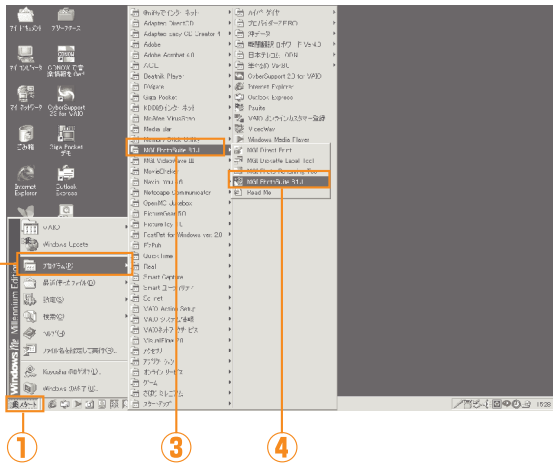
マイドキュメント
クラークアース
マイコンピュータ
CONNOW で楽天金融を始める
マイネットワーク
CyberSupport 2.0 for VAIO
ごみ箱
Sign Pocket 才も
Internet Explorer
Outlook Express

VAIO
Windows Update
プログラム(P)
最近使ったファイル(D)
設定(S)
検索(C)
ヘルプ(H)
ファイル名を指定して実行(R)
Kazuako のログオフ(L)
Windows の終了(U)
Windows Me Millennium Edition
スタート

Windows からインターネット
Adaptec DirectCD
Adaptec easy CD Creator 4
Adobe
Adobe Acrobat 4.0
AOL
Beatnik Player
FFdemo
Giga Pocket
KDDIのインターネット
McAfee VirusScan
Media bar
Memory Stick Utility
MGI PhotoSuite III SE
MGI VideoWave III
MovieShaker
Norton AntiVirus
Netscape Communicator
OpenMG Jukebox
PictureGear 5.0
PictureToy
PostPet for Windows ver. 2.0
Python
QuickTime
Real
Smart Capture
Smart コネクト
Sonicstage
VAIO Action Setup
VAIO システム情報
VAIO ネットワークサービス
VisualFlow 2.0
アクセサリ
オンラインサービス
ゲーム
スタートアップ

ハイパーダイヤ
プロバイダーPRO
タデータ
帳簿記ロボット Ver4.0
日本ドリームアニー ODN
楽々UO Ver8L
CyberSupport 2.0 for VAIO
Internet Explorer
Outlook Express
Pouite
VAIO オンラインユーザー登録
Vpcdview
Windows Media Player

MGI Direct Print
MGI Director Level tool
MGI Photo Rendering Pro
MGI PhotoSuite III SE
Read Me

1528

①
③
④